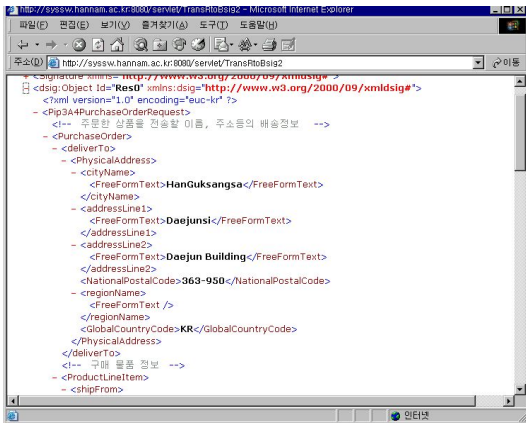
http://syssw.hannam.ac.kr:8080/servlet/TransRtoBsig2 - Microsoft Internet Explorer

파일(F) 편집(E) 보기(V) 즐겨찾기(A) 도구(T) 도움말(H)

주소(D) http://syssw.hannam.ac.kr:8080/servlet/TransRtoBsig2 이동

+ <Signature xmlns="http://www.w3.org/2000/09/xmldsig#">
- <dsig:Object Id="Res0" xmlns:dsig="http://www.w3.org/2000/09/xmldsig#">
<?xml version="1.0" encoding="euc-kr" ?>
- <Pip3A4PurchaseOrderRequest>
<!-- 주문한 상품을 전송할 이름, 주소등의 배송정보 -->
- <PurchaseOrder>
- <deliverTo>
- <PhysicalAddress>
- <cityName>
<FreeFormText>HanGuksangsa</FreeFormText>
</cityName>
- <addressLine1>
<FreeFormText>Daejunsi</FreeFormText>
</addressLine1>
- <addressLine2>
<FreeFormText>Daejun Building</FreeFormText>
</addressLine2>
<NationalPostalCode>363-950</NationalPostalCode>
- <regionName>
<FreeFormText />
</regionName>
<GlobalCountryCode>KR</GlobalCountryCode>
</PhysicalAddress>
</deliverTo>
<!-- 구매 물품 정보 -->
- <ProductLineItem>
- <shipFrom>

인터넷